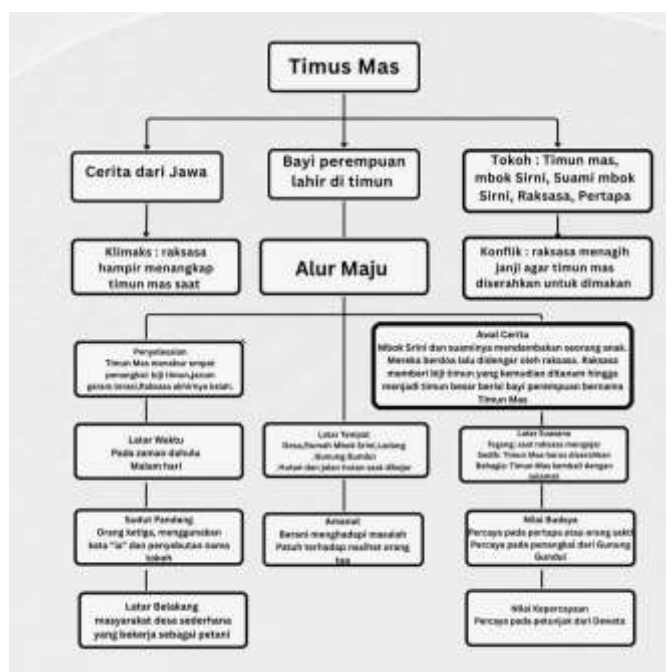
Timus Mas

Cerita dari Jawa

Bayi perempuan lahir di timun

Tokoh : Timun mas, mbok Sirni, Suami mbok Sirni, Raksasa, Pertapa

Klimaks : raksasa hampir menangkap timun mas saat

Alur Maju

Konflik : raksasa menagih janji agar timun mas diserahkan untuk dimakan

Penyelesaian
Timun Mas menabur empat pemangkal: biji timun, jarum, garam, terasi. Raksasa akhirnya kalah.

Awal Cerita
Mbok Srini dan suaminya mendambakan seorang anak. Mereka berdoa lalu didengar oleh raksasa. Raksasa memberi biji timun yang kemudian ditanam hingga menjadi timun besar berisi bayi perempuan bernama Timun Mas

Latar Waktu
Pada zaman dahulu
Malam hari

Latar Tempat
Desa, Rumah Mbok Srini, Ladang, Gunung Gundul, Hutan dan jalan hutan saat dikejar

Latar Suasana
Tegang: saat raksasa mengejar
Sedih: Timun Mas harus diserahkan
Bahagia: Timun Mas kembali dengan selamat

Sudut Pandang
Orang ketiga, menggunakan kata "ia" dan penyebutan nama tokoh

Amanat
Berani menghadapi masalah
Patuh terhadap nasihat orang tua

Nilai Budaya
Percaya pada pertapa atau orang sakti
Percaya pada pemangkal dari Gunung Gundul

Latar Belakang
masyarakat desa sederhana yang bekerja sebagai petani

Nilai Kepercayaan
Percaya pada petunjuk dari Dewata